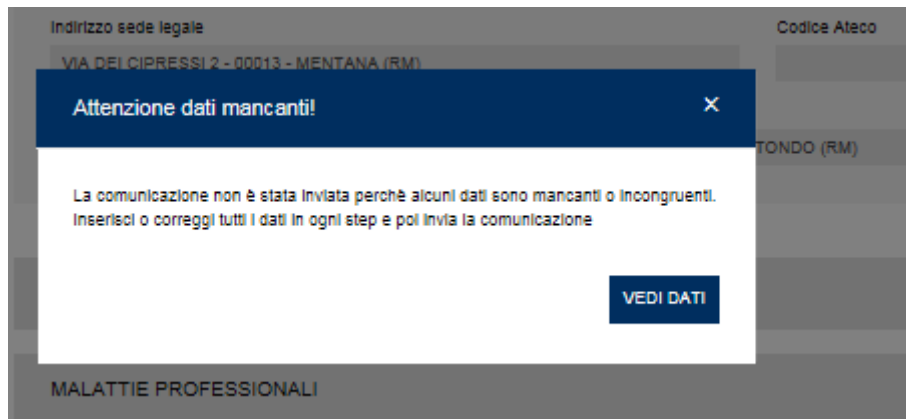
Indirizzo sede legale

Codice Ateco

VIA DEI CIPRESSI 2 - 00013 - MENTANA (RM)

Attenzione dati mancanti!

×

TONDO (RM)

La comunicazione non è stata inviata perchè alcuni dati sono mancanti o incongruenti. Inserisci o correggi tutti i dati in ogni step e poi invia la comunicazione

VEDI DATI

MALATTIE PROFESSIONALI